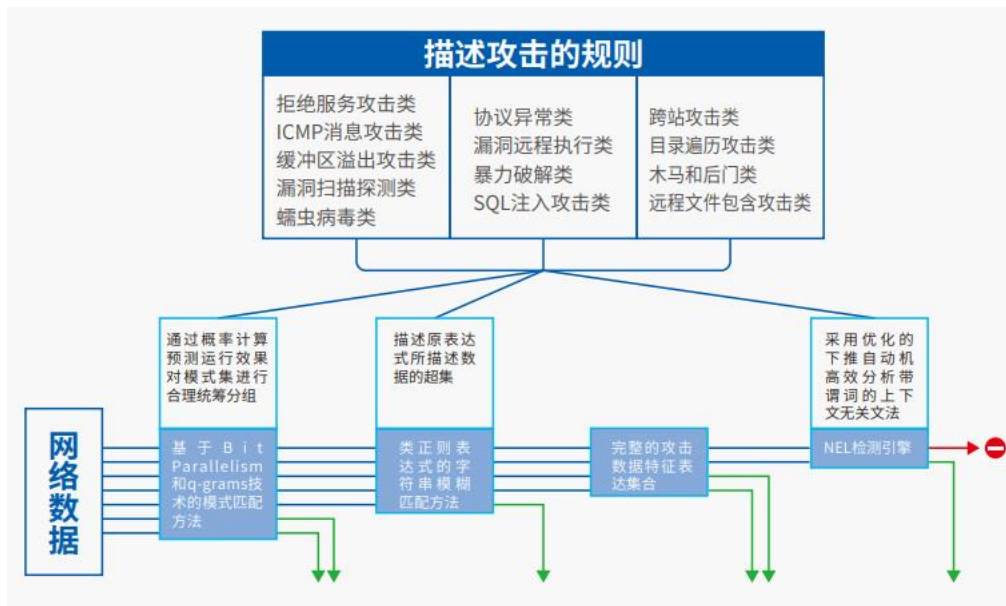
描述攻击的规则

拒绝服务攻击类
ICMP消息攻击类
缓冲区溢出攻击类
漏洞扫描探测类
蠕虫病毒类

协议异常类
漏洞远程执行类
暴力破解类
SQL注入攻击类

跨站攻击类
目录遍历攻击类
木马和后门类
远程文件包含攻击类

通过概率计算预测运行效果对模式集进行合理统筹分组

描述原表达式所描述数据的超集

采用优化的下推自动机高效分析带调词的上下文无关文法

网络数据

基于Bit Parallelism和q-grams技术的模式匹配方法

类正则表达式的字符串模糊匹配方法

完整的攻击数据特征表达集合

NEL检测引擎